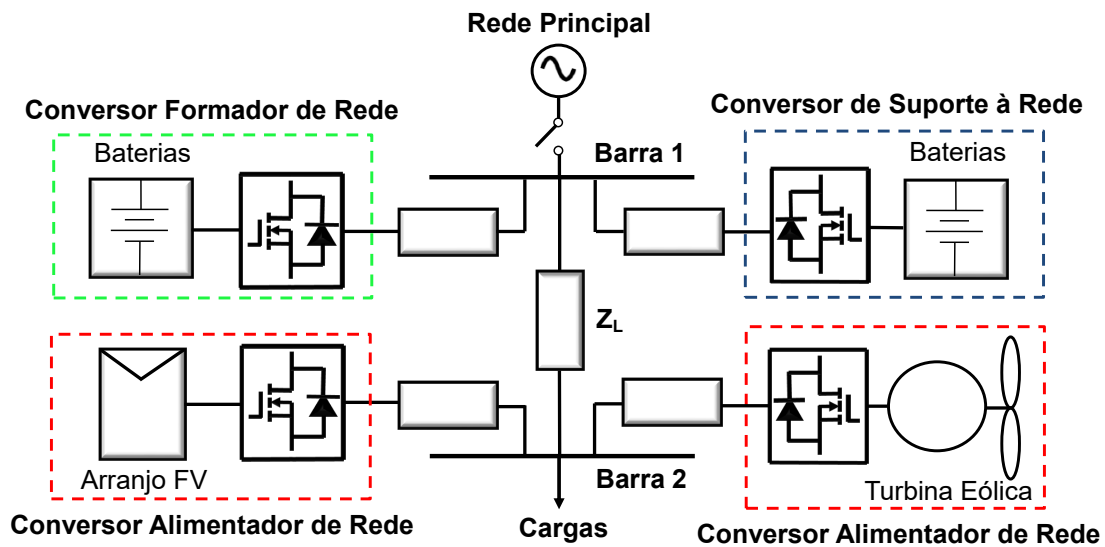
Rede Principal

Conversor Formador de Rede

Baterias

Conversor de Suporte à Rede

Baterias

Barra 1

$Z_L$

Arranjo FV

Conversor Alimentador de Rede

Barra 2

Cargas

Turbina Eólica

Conversor Alimentador de Rede